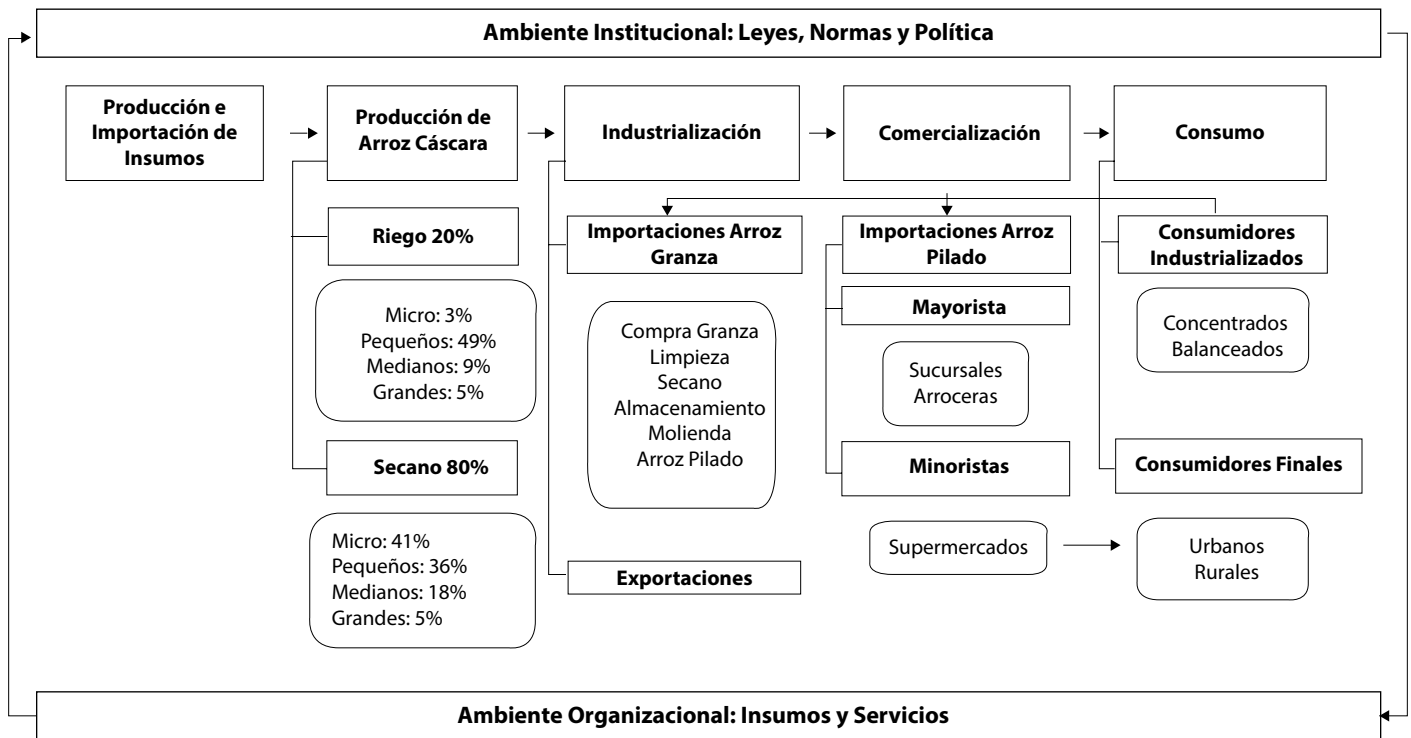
Ambiente Institucional: Leyes, Normas y Política

Producción e Importación de Insumos

Producción de Arroz Cáscara

Industrialización

Comercialización

Consumo

Riego 20%

Micro: 3%
Pequeños: 49%
Medianos: 9%
Grandes: 5%

Secano 80%

Micro: 41%
Pequeños: 36%
Medianos: 18%
Grandes: 5%

Importaciones Arroz Granza

Compra Granza
Limpieza
Secano
Almacenamiento
Molienda
Arroz Pilado

Exportaciones

Importaciones Arroz Pilado

Mayorista

Sucursales Arroceras

Minoristas

Supermercados

Consumidores Industrializados

Concentrados Balanceados

Consumidores Finales

Urbanos
Rurales

Ambiente Organizacional: Insumos y Servicios